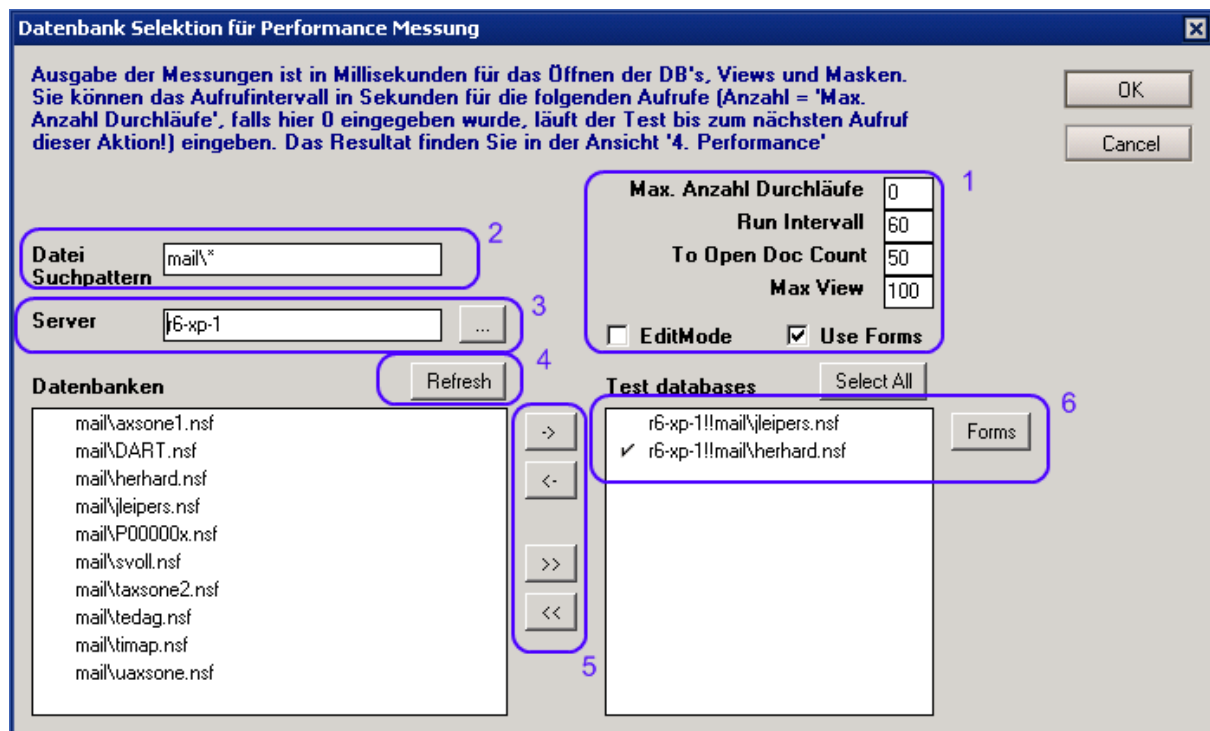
Datenbank Selektion für Performance Messung

Ausgabe der Messungen ist in Millisekunden für das Öffnen der DB's, Views und Masken. Sie können das Aufrufintervall in Sekunden für die folgenden Aufrufe (Anzahl = 'Max. Anzahl Durchläufe', falls hier 0 eingegeben wurde, läuft der Test bis zum nächsten Aufruf dieser Aktion!) eingeben. Das Resultat finden Sie in der Ansicht '4. Performance'

OK
Cancel

1
Max. Anzahl Durchläufe 0
Run Intervall 60
To Open Doc Count 50
Max View 100
EditMode
Use Forms

2
Datei Suchpattern mail\*

3
Server r6-xp-1 ...

4
Refresh

Datenbanken
mail\axsone1.nsf
mail\DART.nsf
mail\herhard.nsf
mail\jleipers.nsf
mail\P00000x.nsf
mail\svoll.nsf
mail\taxsone2.nsf
mail\tedag.nsf
mail\timap.nsf
mail\uaxsone.nsf

->
<-
>>
<<
5

Test databases
Select All
6
r6-xp-1!!mail\jleipers.nsf
✔ r6-xp-1!!mail\herhard.nsf
Forms